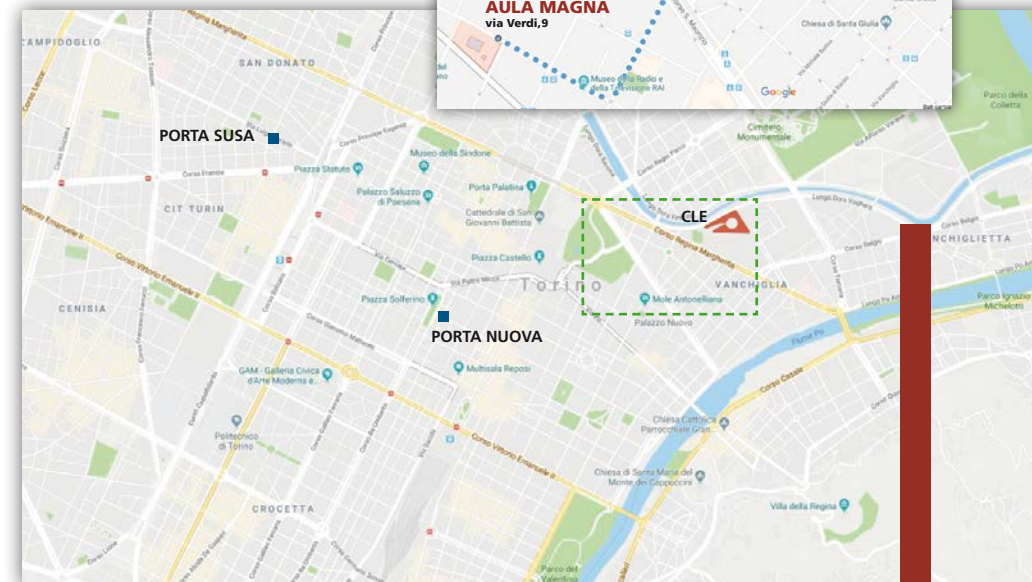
AULA MAGNA
via Verdi,9

Museo della Radio e della Televisione RAI

Chiesa di Santa Giulia

Google

CAMPIDOGLIO

SAN DONATO

PORTA SUSA

Museo della Sindone

Piazza Statuto

Palazzo Saluzzo di Paesana

Porta Palatina

Cimitero Monumentale

Parco della Colletta

CIT TURIN

Cattedrale di San Giovanni Battista

CLE

Piazza Castello

VANCHIGLIETTA

Torino

VANCHIGLIA

Parco Ignazio Michelotti

CENISIA

Piazza Solferino

Mole Antonelliana

Palazzo Nuovo

PORTA NUOVA

GAM - Galleria Civica d'Arte Moderna e...

Multisala Reposi

Politecnico di Torino

Chiesa Cattolica Parrocchiale Gran...

Chiesa di Santa Maria del Monte dei Cappuccini

CROCETTA

Villa della Regina

Corso Vittorio Emanuele II

Corso Regina Margherita

Corso Casale

Fiume Po

Parco del Valentino